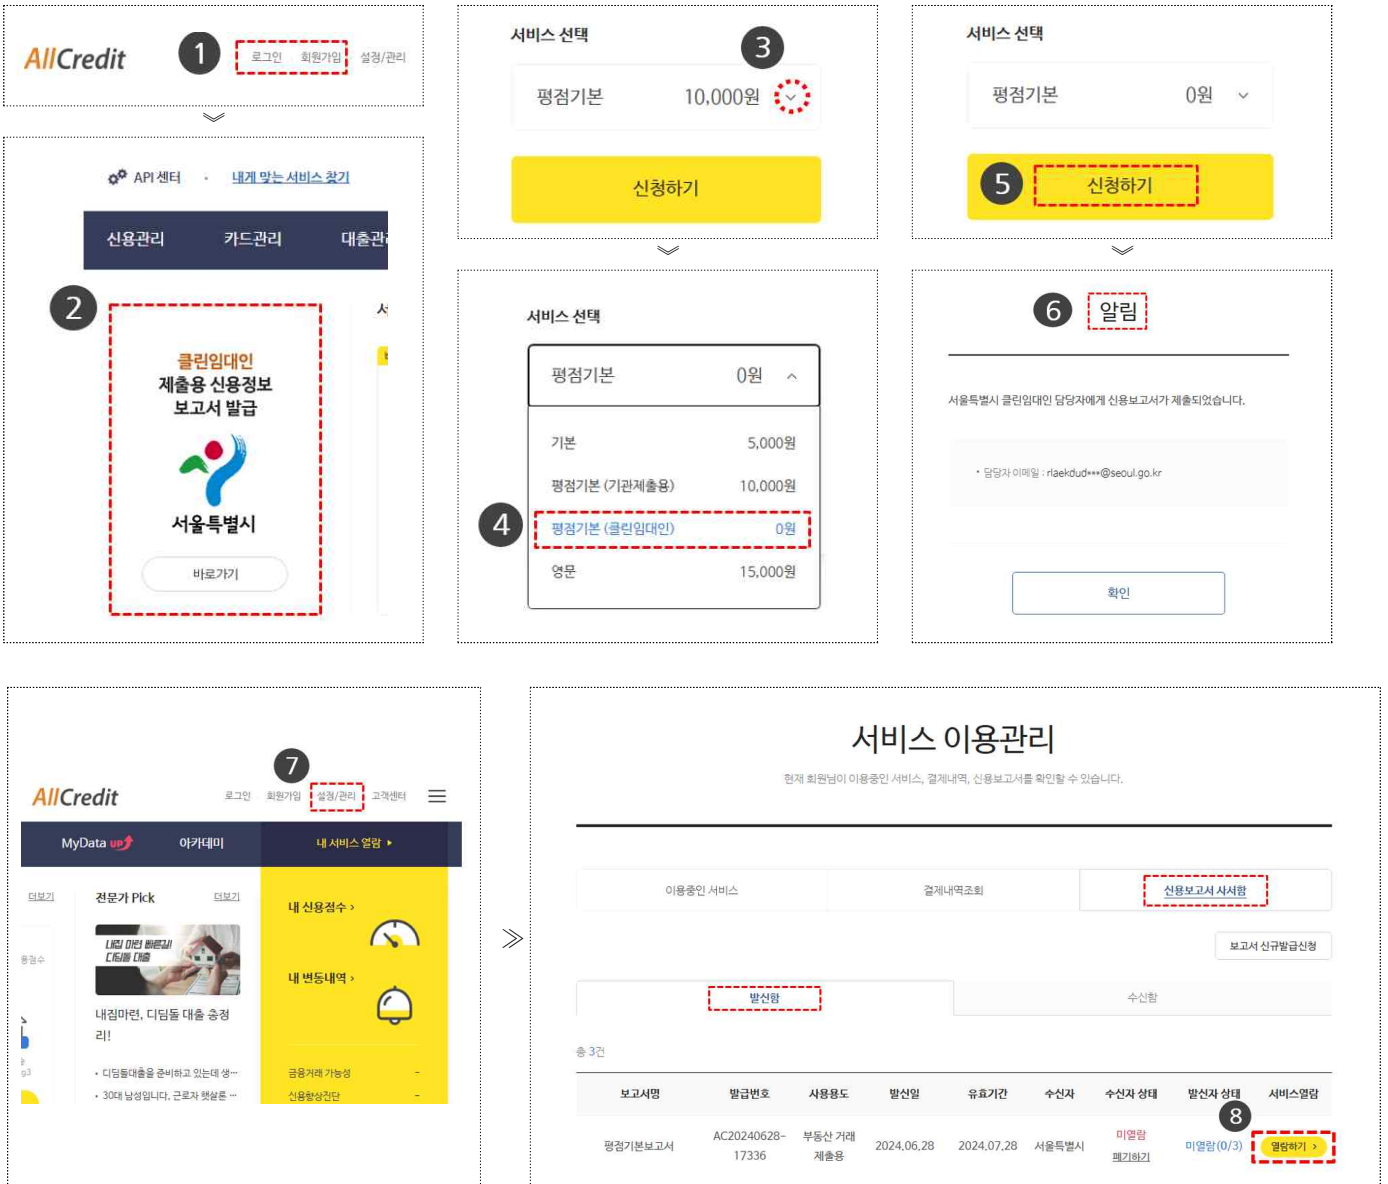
AllCredit
1
로그인 회원가입 설정/관리

API 센터 · 내게 맞는 서비스 찾기
신용관리 카드관리 대출관리
2
클린임대인
제출용 신용정보
보고서 발급
서울특별시
바로가기

서비스 선택
3
평점기본 10,000원
신청하기

서비스 선택
평점기본 0원
4
기본 5,000원
평점기본 (기관제출용) 10,000원
평점기본 (클린임대인) 0원
영문 15,000원

서비스 선택
평점기본 0원
5
신청하기

6
알림
서울특별시 클린임대인 담당자에게 신용보고서가 제출되었습니다.
• 담당자 이메일 : rlaekdud***@seoul.go.kr
확인

AllCredit
7
로그인 회원가입 설정/관리 고객센터
MyData UP 아카데미 내 서비스 열람 ▸
더보기 전문가 Pick 더보기
내집 마련 빠른길! 디딤돌 대출
내집마련, 디딤돌 대출 총정리!
• 디딤돌대출을 준비하고 있는데 생···
• 30대 남성입니다. 근로자 햇살론 ···
내 신용점수 ›
내 변동내역 ›
금융거래 가능성 -
신용향상진단 -

서비스 이용관리
현재 회원님이 이용중인 서비스, 결제내역, 신용보고서를 확인할 수 있습니다.
이용중인 서비스 | 결제내역조회 | 신용보고서 사서함
보고서 신규발급신청
발신함 | 수신함
총 3건

| 보고서명 | 발급번호 | 사용용도 | 발신일 | 유효기간 | 수신자 | 수신자 상태 | 발신자 상태 | 서비스열람 |
|---|---|---|---|---|---|---|---|---|
| 평점기본보고서 | AC20240628-17336 | 부동산 거래 제출용 | 2024.06.28 | 2024.07.28 | 서울특별시 | 미열람 폐기하기 | 미열람(0/3) | 8 열람하기 › |